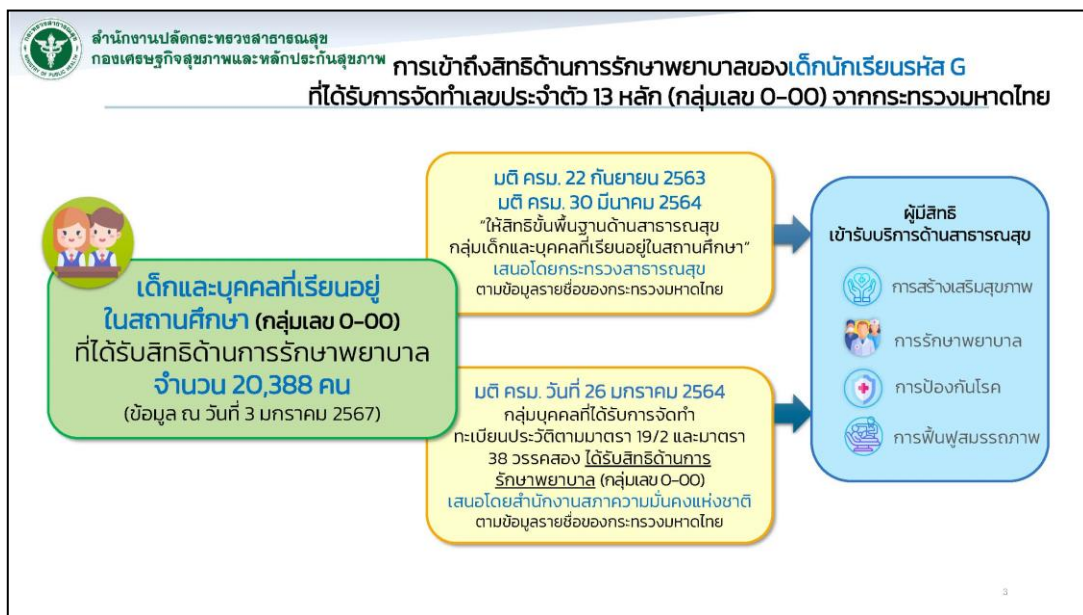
สำนักงานปลัดกระทรวงสาธารณสุข
กองเศรษฐกิจสุขภาพและหลักประกันสุขภาพ

การเข้าถึงสิทธิด้านการรักษาพยาบาลของเด็กนักเรียนรหัส G ที่ได้รับการจัดทำเลขประจำตัว 13 หลัก (กลุ่มเลข 0-00) จากกระทรวงมหาดไทย

เด็กและบุคคลที่เรียนอยู่ในสถานศึกษา (กลุ่มเลข 0-00) ที่ได้รับสิทธิด้านการรักษาพยาบาล จำนวน 20,388 คน (ข้อมูล ณ วันที่ 3 มกราคม 2567)

มติ ครม. 22 กันยายน 2563
มติ ครม. 30 มีนาคม 2564
"ให้สิทธิขั้นพื้นฐานด้านสาธารณสุข กลุ่มเด็กและบุคคลที่เรียนอยู่ในสถานศึกษา"
เสนอโดยกระทรวงสาธารณสุข
ตามข้อมูลรายชื่อของกระทรวงมหาดไทย

มติ ครม. วันที่ 26 มกราคม 2564
กลุ่มบุคคลที่ได้รับการจัดทำทะเบียนประวัติตามมาตรา 19/2 และมาตรา 38 วรรคสอง ได้รับสิทธิด้านการรักษาพยาบาล (กลุ่มเลข 0-00)
เสนอโดยสำนักงานสภาความมั่นคงแห่งชาติ
ตามข้อมูลรายชื่อของกระทรวงมหาดไทย

ผู้มีสิทธิ
เข้ารับบริการด้านสาธารณสุข

การสร้างเสริมสุขภาพ
การรักษาพยาบาล
การป้องกันโรค
การฟื้นฟูสมรรถภาพ

3